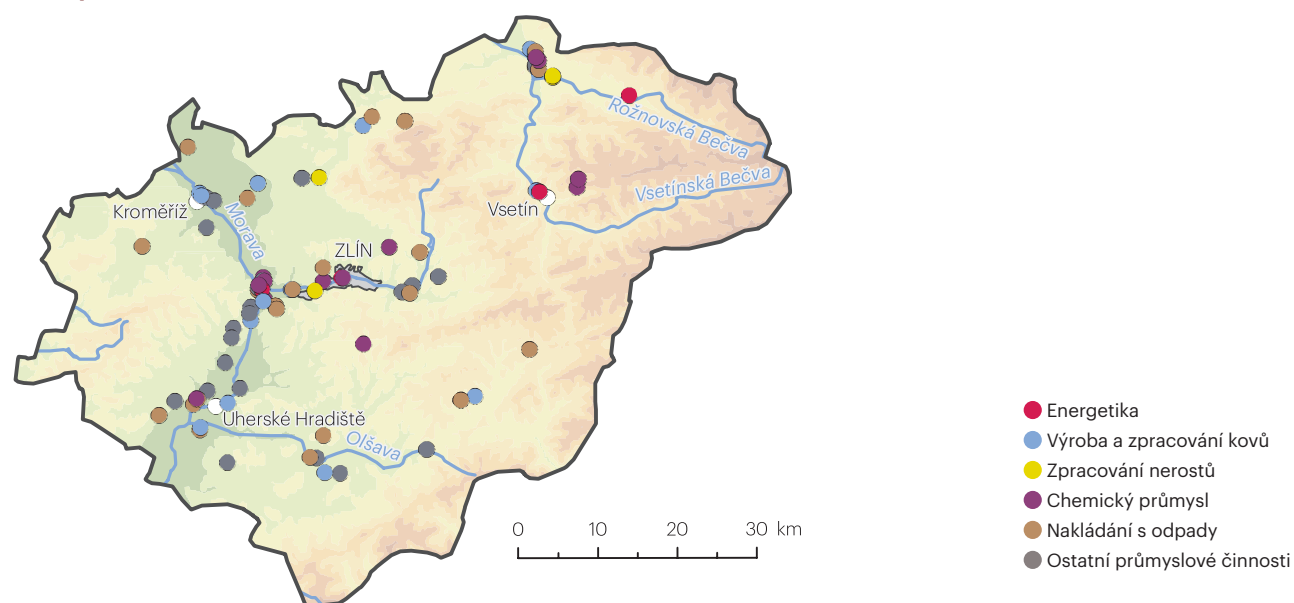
Rožnovská Bečva
Vsetínská Bečva
Vsetín
Kroměříž
Morava
ZLÍN
Uherské Hradiště
Olšava

0 10 20 30 km

Energetika
Výroba a zpracování kovů
Zpracování nerostů
Chemický průmysl
Nakládání s odpady
Ostatní průmyslové činnosti